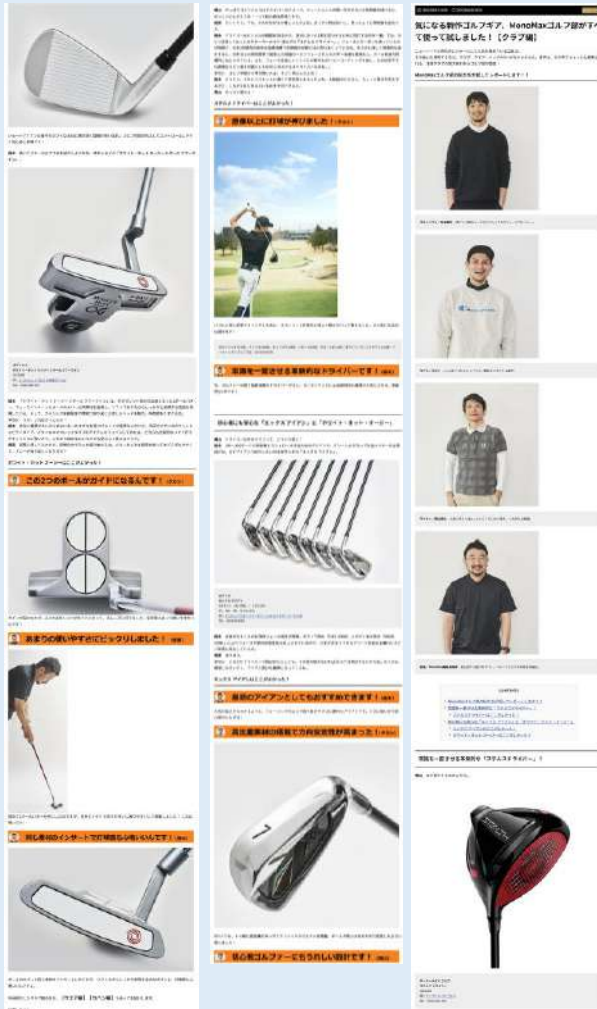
気になる新作ゴルフギア、MonoMaxゴルフ部が下って使って試しました！【クラブ編】

この2つのボールがガイドになるんです！

あまりの使いやすさにビックリしました！

同じ素材のインサートで打感もいいんです！

想像以上に打球が伸びました！

距離を一新させる革新的なドライバーです！

最新のアイアンとしておすすめできます！

高比重素材の搭載で方向安定性が高まった！

初心者ゴルファーにもうれしい設計です！

理想を一新させる革新的「ステルス ドライバー」！

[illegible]